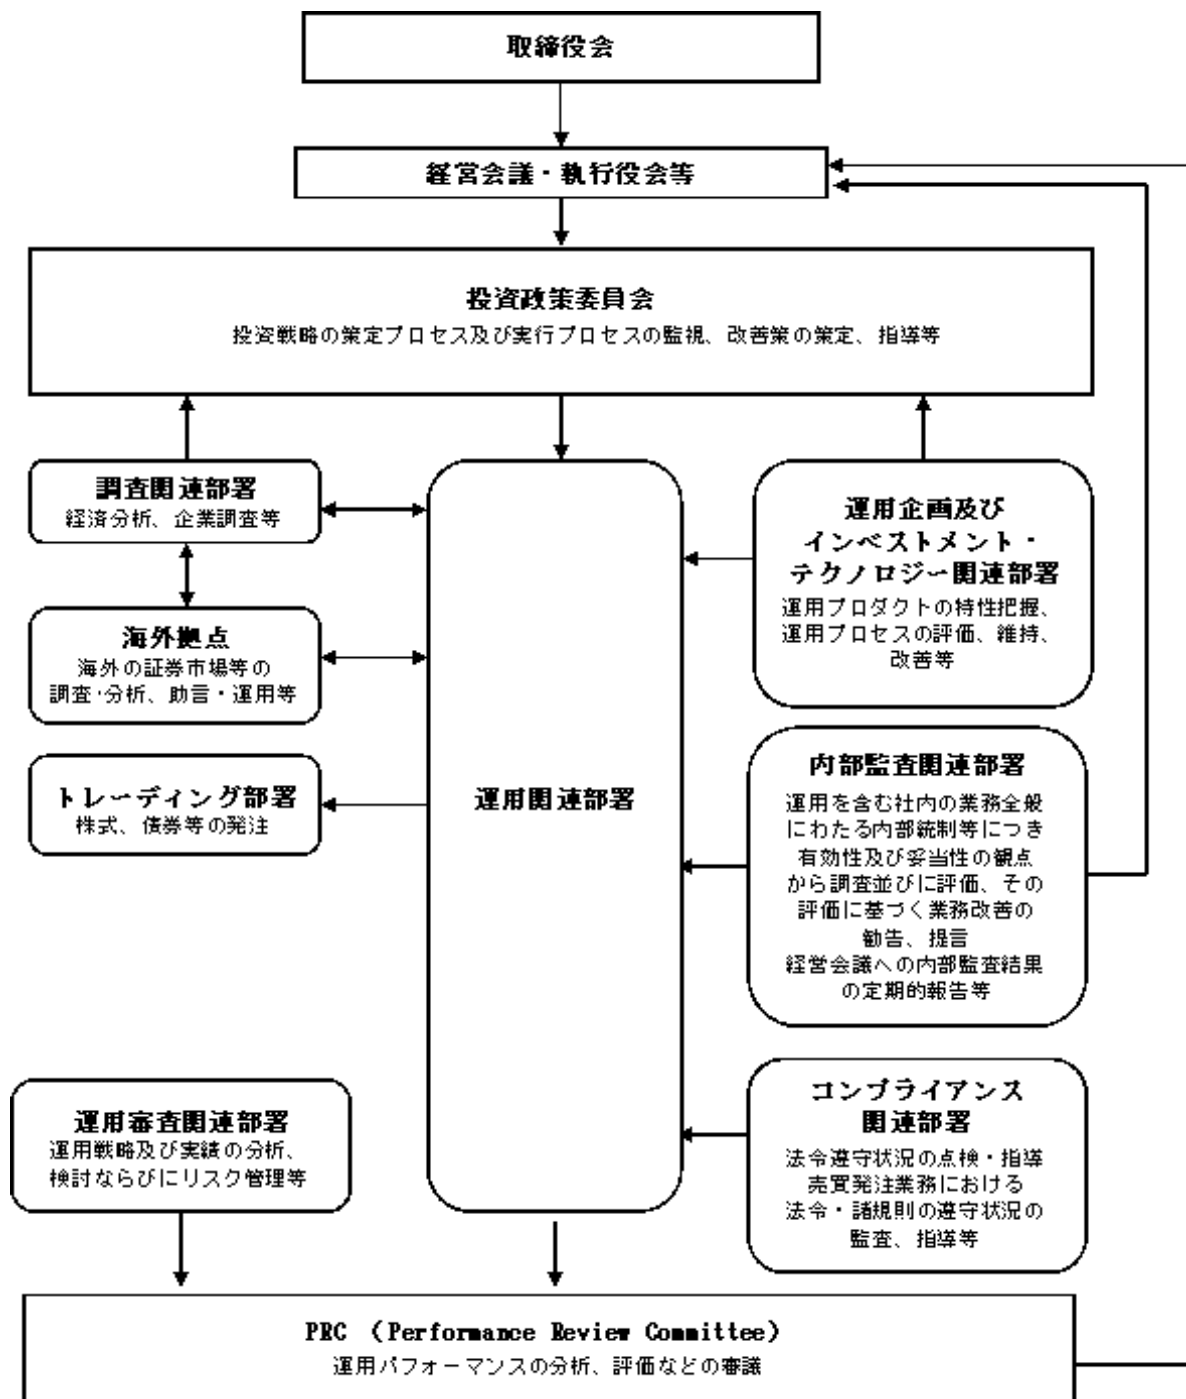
取締役会

経営会議・執行役会等

投資政策委員会
投資戦略の策定プロセス及び実行プロセスの監視、改善策の策定、指導等

調査関連部署
経済分析、企業調査等

海外拠点
海外の証券市場等の調査·分析、助言・運用等

トレーディング部署
株式、債券等の発注

運用関連部署

運用企画及びインベストメント・テクノロジー関連部署
運用プロダクトの特性把握、運用プロセスの評価、維持、改善等

内部監査関連部署
運用を含む社内の業務全般にわたる内部統制等につき有効性及び妥当性の観点から調査並びに評価、その評価に基づく業務改善の勧告、提言
経営会議への内部監査結果の定期的報告等

運用審査関連部署
運用戦略及び実績の分析、検討ならびにリスク管理等

コンプライアンス関連部署
法令遵守状況の点検・指導
売買発注業務における法令・諸規則の遵守状況の監査、指導等

PRC (Performance Review Committee)
運用パフォーマンスの分析、評価などの審議